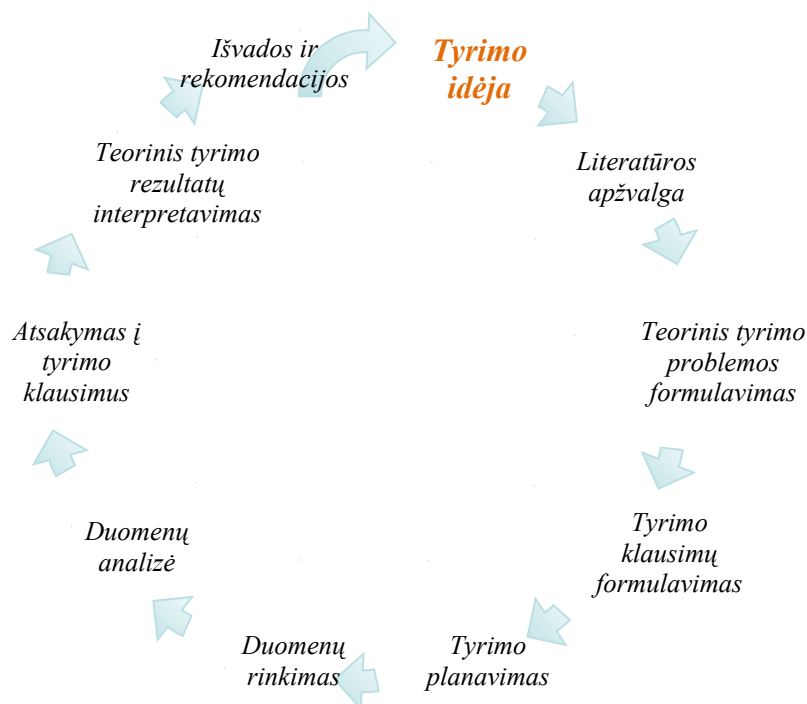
Tyrimo idėja

Literatūros apžvalga

Teorinis tyrimo problemos formulavimas

Tyrimo klausimų formulavimas

Tyrimo planavimas

Duomenų rinkimas

Duomenų analizė

Atsakymas į tyrimo klausimus

Teorinis tyrimo rezultatų interpretavimas

Išvados ir rekomendacijos